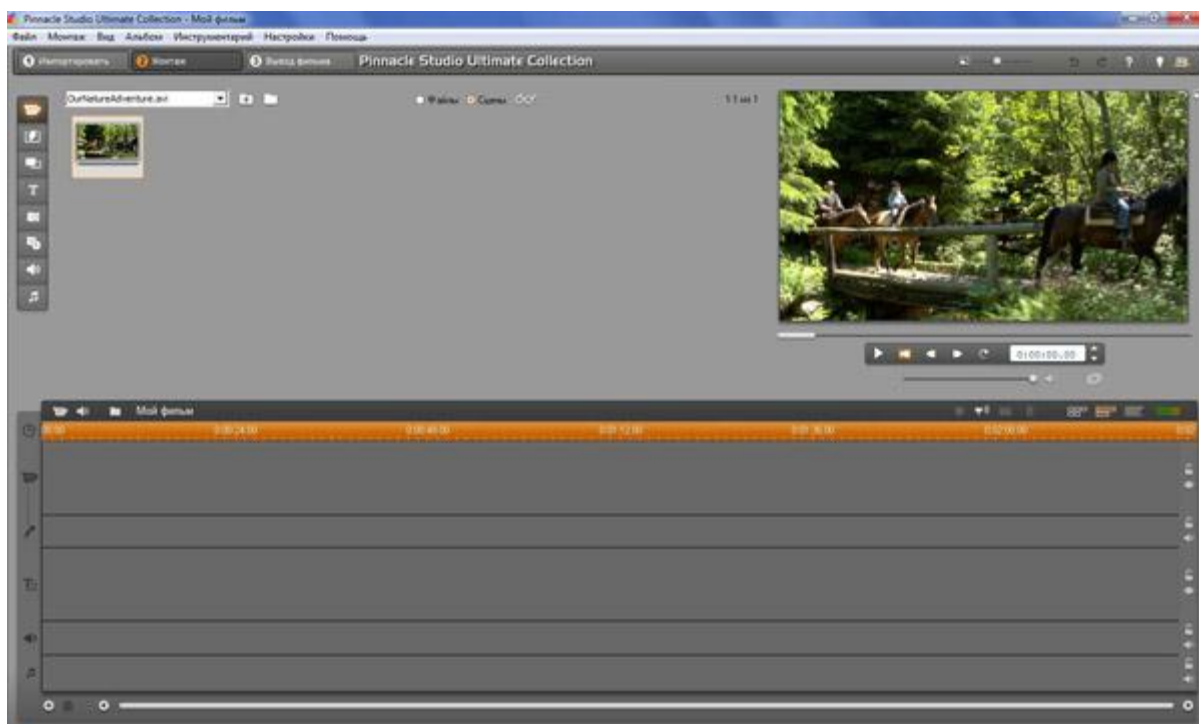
Pinnacle Studio Ultimate Collection - Мой фильм

Файл Монтаж Вид Альбом Инструментарий Настройки Помощь

1 Импортировать 2 Монтаж 3 Вывод фильма Pinnacle Studio Ultimate Collection

OurNatureAdventure.avi

Файлы Сцены

1 1 из 1

0:00:00.00

Мой фильм

0:00 0:00:24.00 0:00:48.00 0:01:12.00 0:01:36.00 0:02:00.00